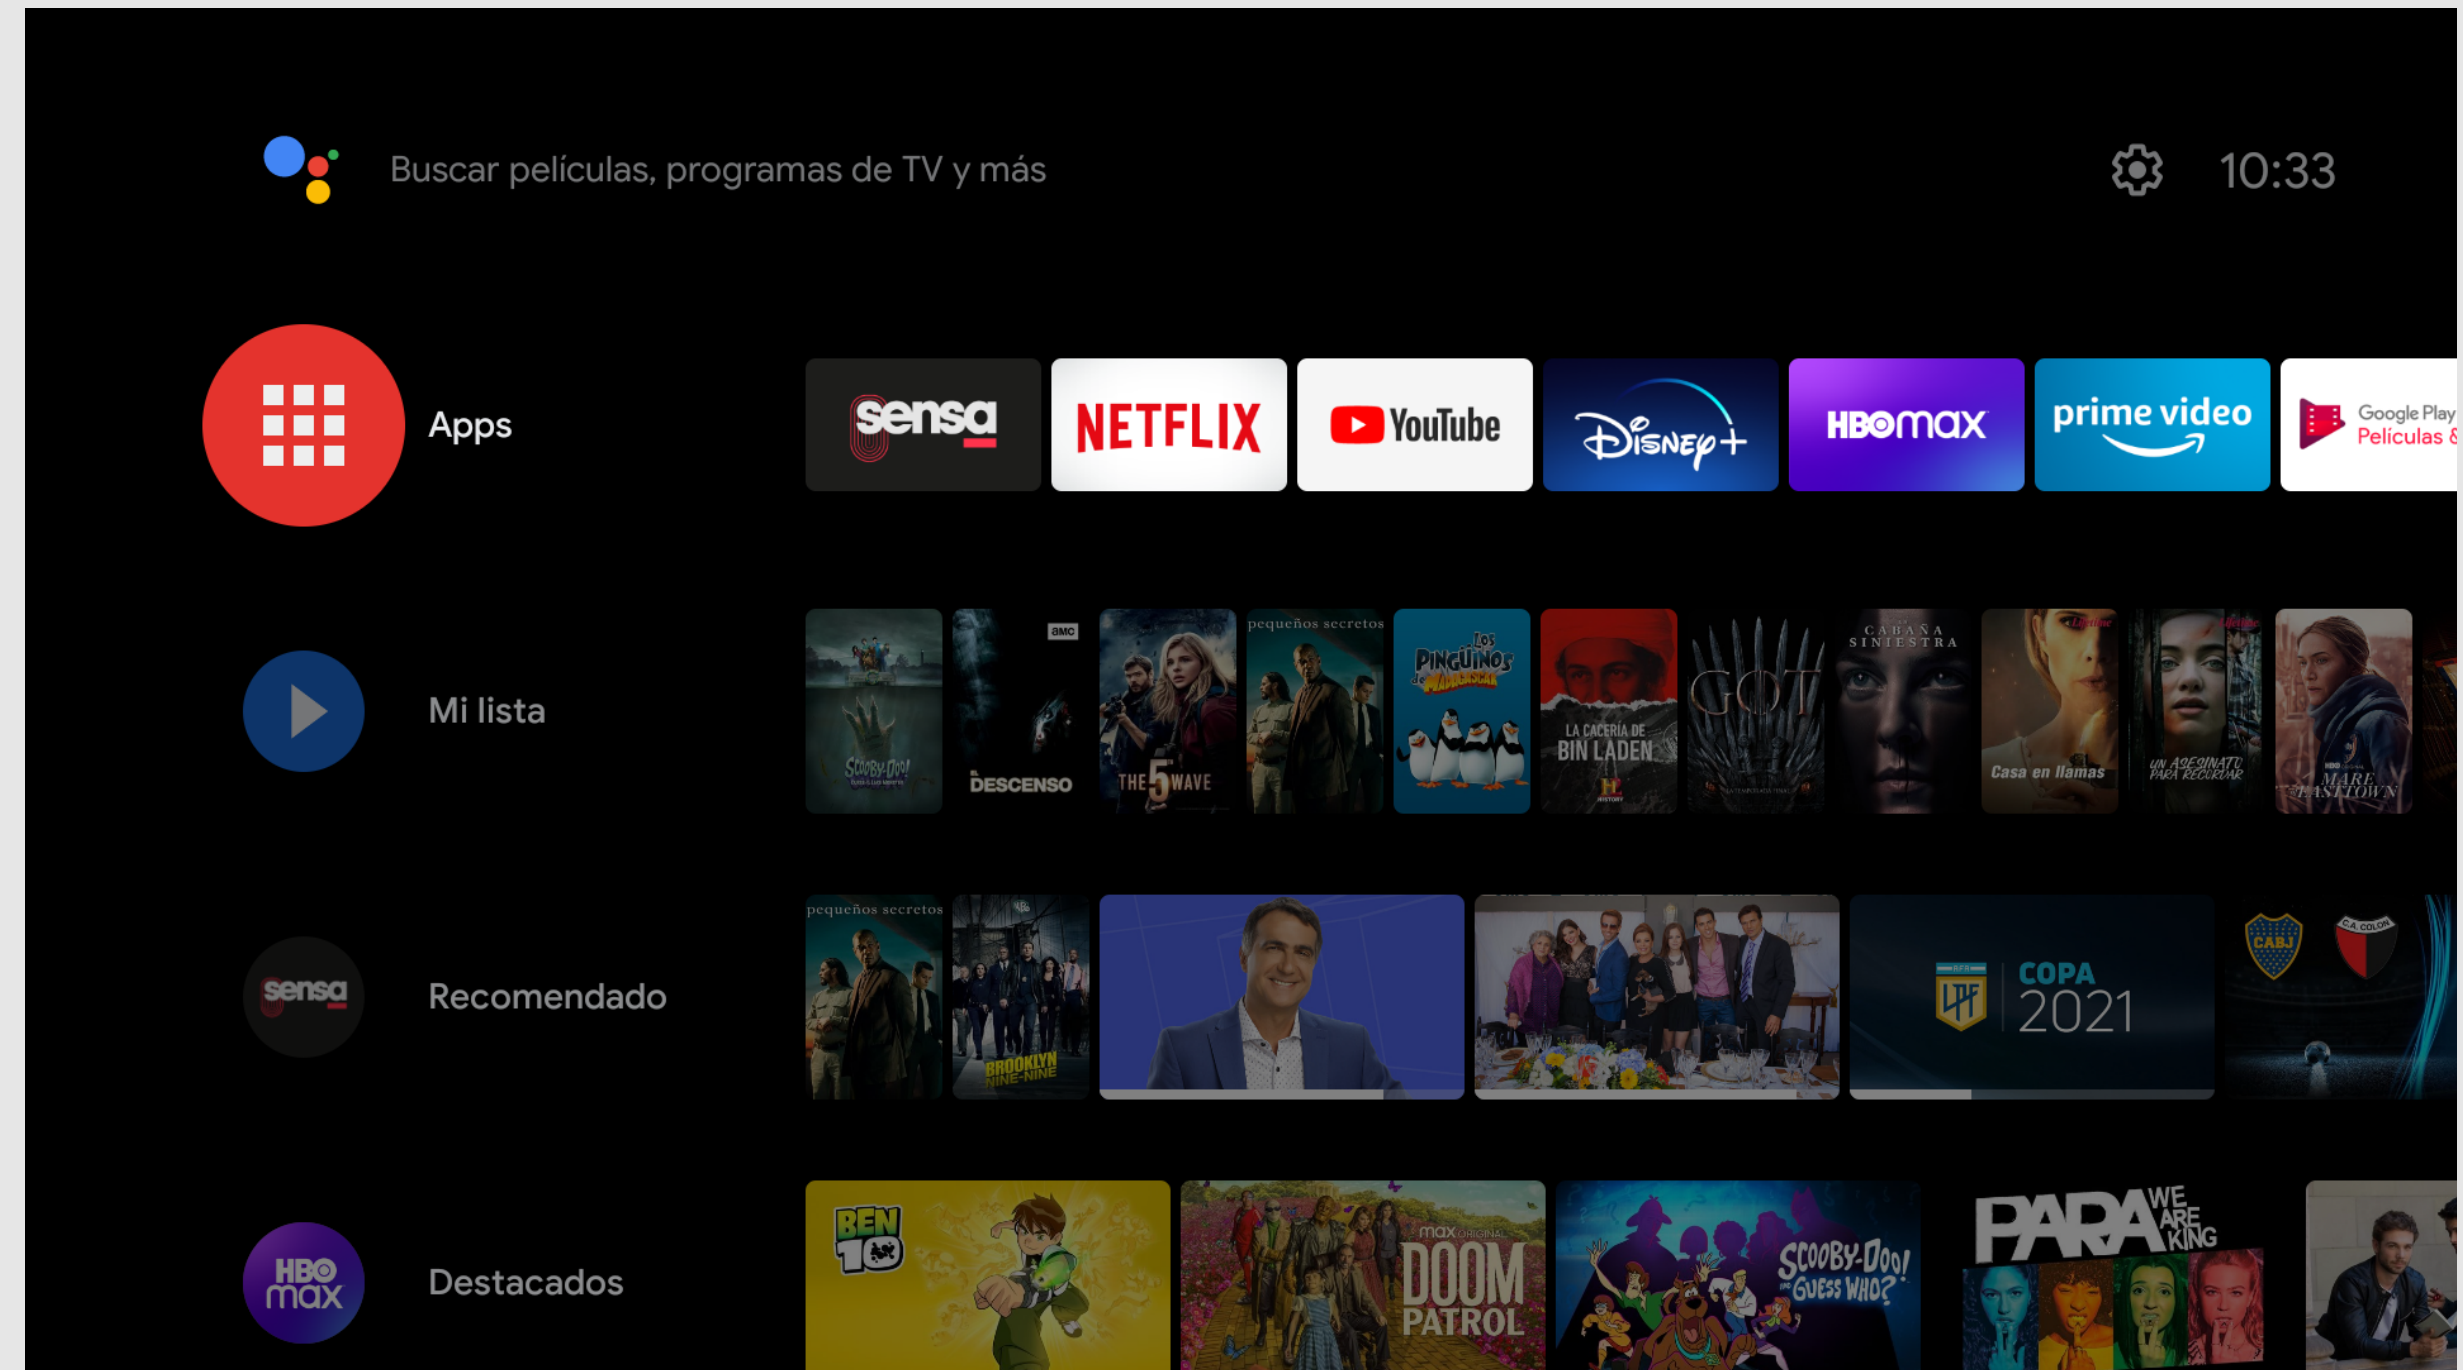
Buscar películas, programas de TV y más

10:33

Apps

sensa NETFLIX YouTube Disney+ HBO max prime video Google Play Películas &

Mi lista

Scooby-Doo! amc DESCENSO THE 5th WAVE pequeños secretos Los Pingüinos de Madagascar LA CACERÍA DE BIN LADEN H HISTORY GOT CABAÑA SINIESTRA Casa en llamas UN ASESINATO PARA RECORDAR MARE OF EASTTOWN

sensa Recomendado

pequeños secretos BROOKLYN NINE-NINE COPA LPF 2021 CABJ C.A. COLÓN

HBO max Destacados

BEN 10 max ORIGINAL DOOM PATROL SCOOBY-DOO! AND GUESS WHO? PARA WE ARE KING